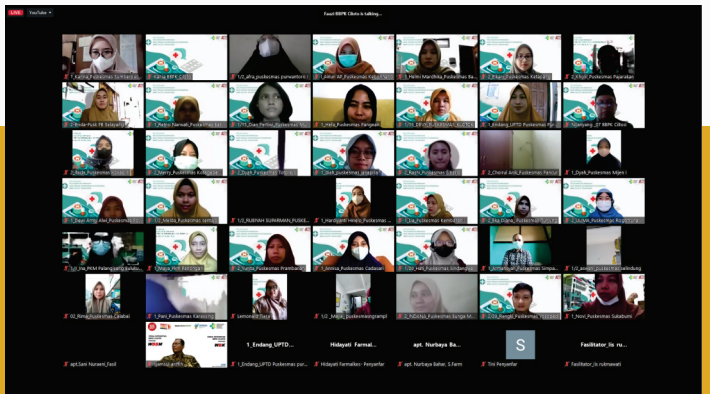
LIVE YouTube

Fasil BBPK Ciloto is talking...

1_Karina_Puskesmas Sumberrejo
Karina BBPK Ciloto
1/2_afra_puskesmas purwantoro
1_Ulfah AF_Puskesmas Kebumen
1_Helmi Mardhika_Puskesmas Ba...
1_Ratri_Puskesmas Kebasen
1_Khofi_Puskesmas Pajarakan

1_Endah Puskesmas Banyuwangi
1_Nabila Kamilah_Puskesmas Tan...
1_Tri Dian Pertiwi_Puskesmas...
1_Hafa_Puskesmas Pangandaran
1_Tri_DEWI_PUSKESMAS_KLATEN
1_Endang_UPTD Puskesmas Pur...
Sutanyono_ST BBPK Ciloto

1_Nola_Puskesmas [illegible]
1_Nanny_Puskesmas Kotawaringin
1_Dyah_Puskesmas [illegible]
1_Dwi_Puskesmas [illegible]
1_Rezki_Puskesmas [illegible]
2_Choirul Anik_Puskesmas Pancur
1_Dyah_Puskesmas Mijen I

1_Dewi Army Alwi_Puskesmas B...
1/2_Melita_Puskesmas Jatiwangi
1/2_RUBIYAH SURIMAN_PUSKE...
1_Hardiyanti Hendri_Puskesmas...
1_Isa_Puskesmas Kembaran
1_Eka Dyana_Puskesmas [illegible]
1_Lulu_Puskesmas Rogojampi

1/1_Ina_PKM Palangkaraya
1_Anisa_PKM Pamanukan
1_Yunita_Puskesmas Prambanan
1_Annisa_Puskesmas Cadasari
1_Sri Hati_Puskesmas Sindangbarang
1_Anas Amir_Puskesmas Simpang
1/2_ayuAPL_puskesmas_talandang

02_Rima_Puskesmas Caadas
1_Rani_Puskesmas Kaneung
Lemonade Eka
1/2_Nining_puskesmasgrampi
2_Putri_Puskesmas Sunga M...
2_Zul Ramdi_Puskesmas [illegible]
1_Novi_Puskesmas Subabumi

apt.Sani Nurseni_Fasil
Dyah.Ayu
1_Endang_UPTD Puskesmas pur...
Hidayati Farmal...
Hidayati Farmalkes- Penyerfar
apt. Nurbaya Ba...
apt. Nurbaya Bahar, S.Farm
S
Tini Penyerfar
Fasilitator_lis ru...
Fasilitator_lis rukmawati